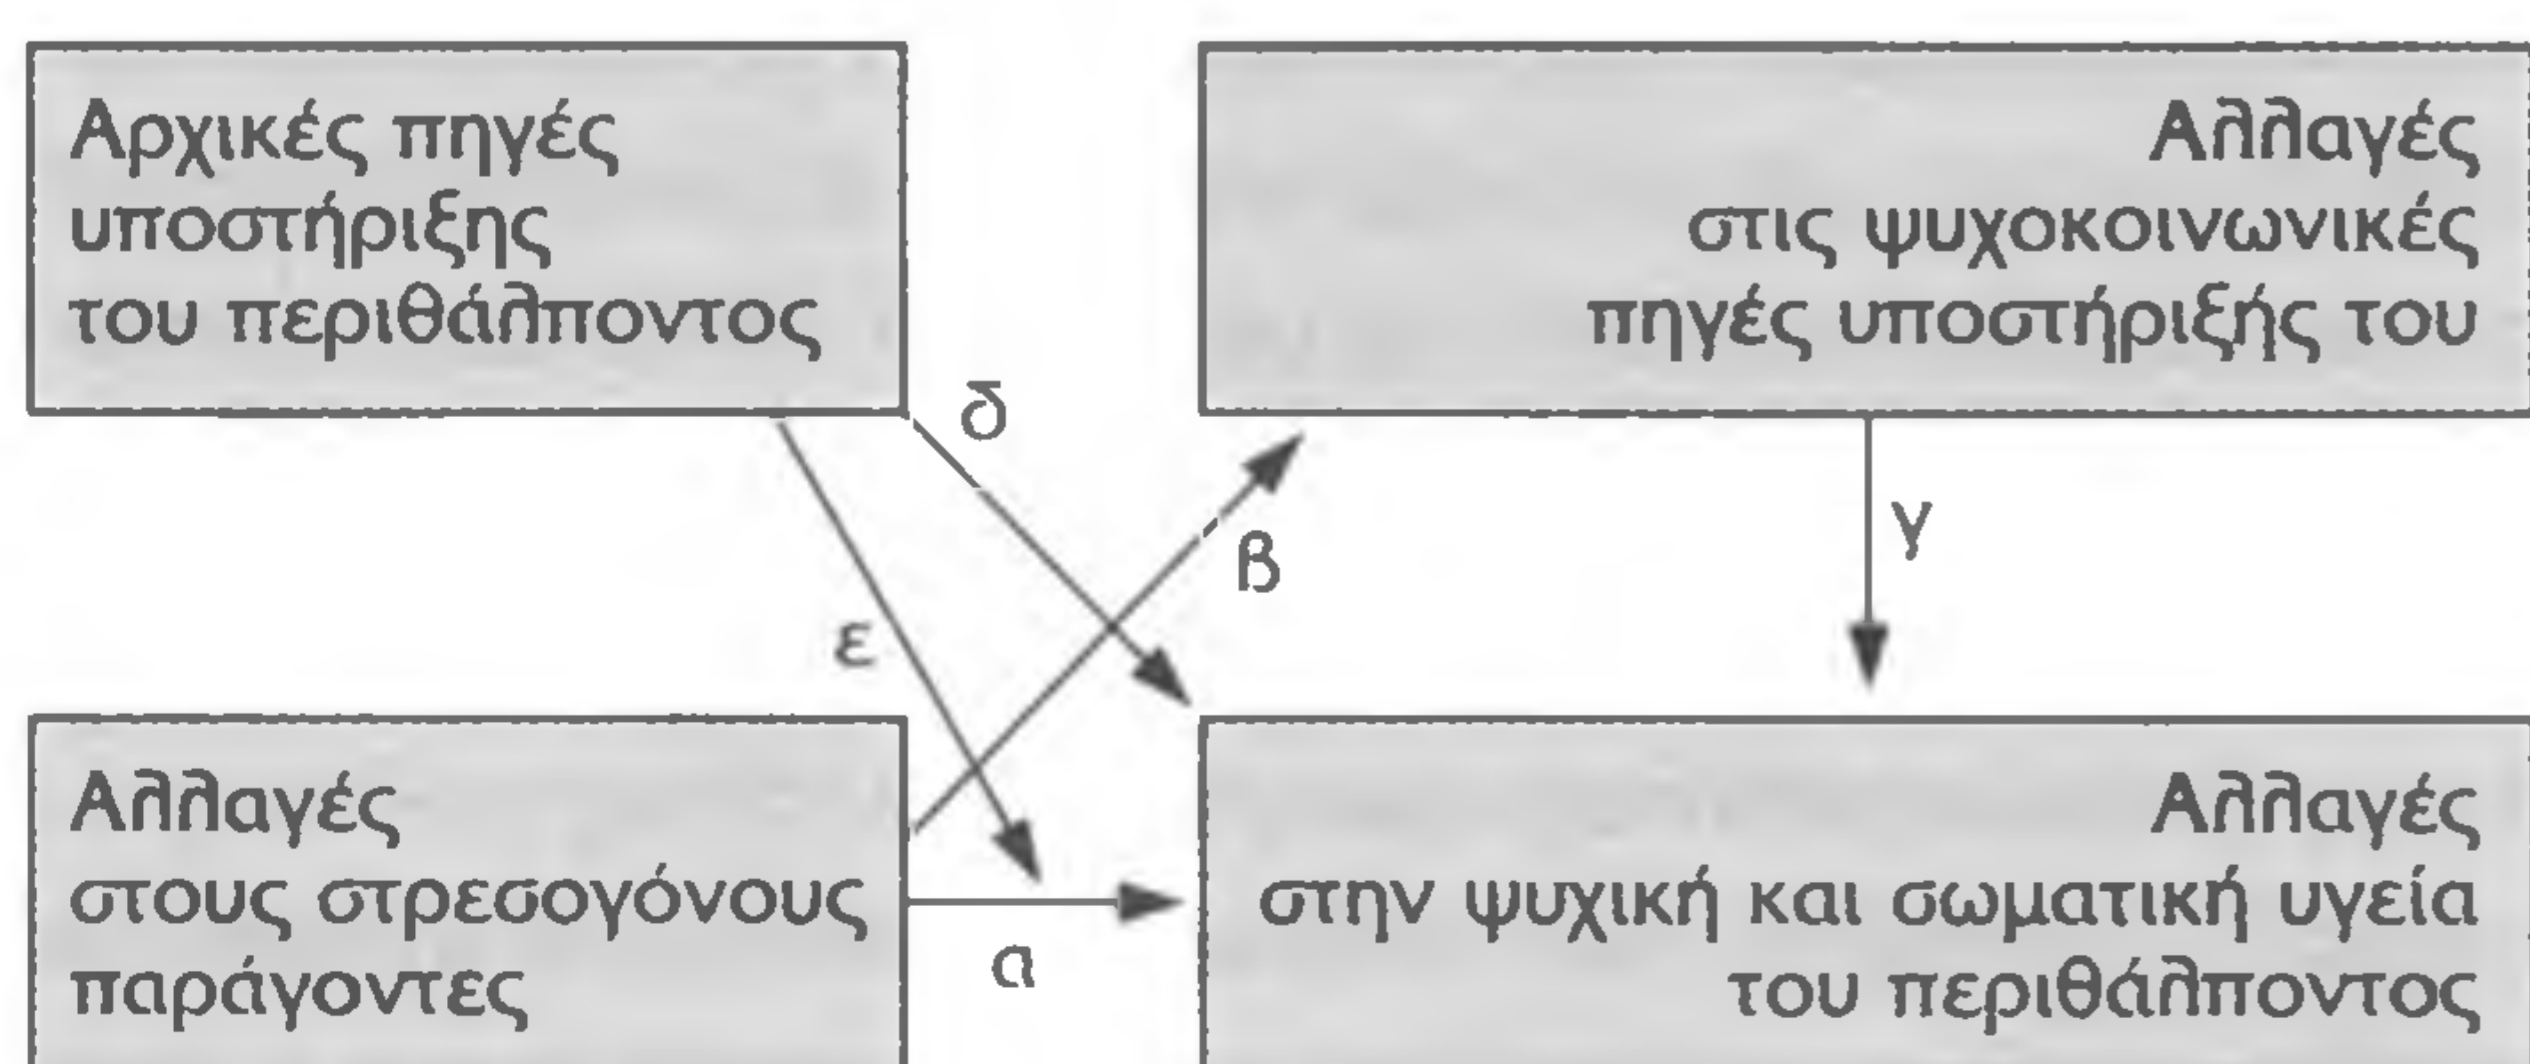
Αρχικές πηγές υποστήριξης του περιθάλποντος

Αλλαγές στις ψυχοκοινωνικές πηγές υποστήριξής του

δ

γ

β

ε

Αλλαγές στους στρεσογόνους παράγοντες

α

Αλλαγές στην ψυχική και σωματική υγεία του περιθάλποντος